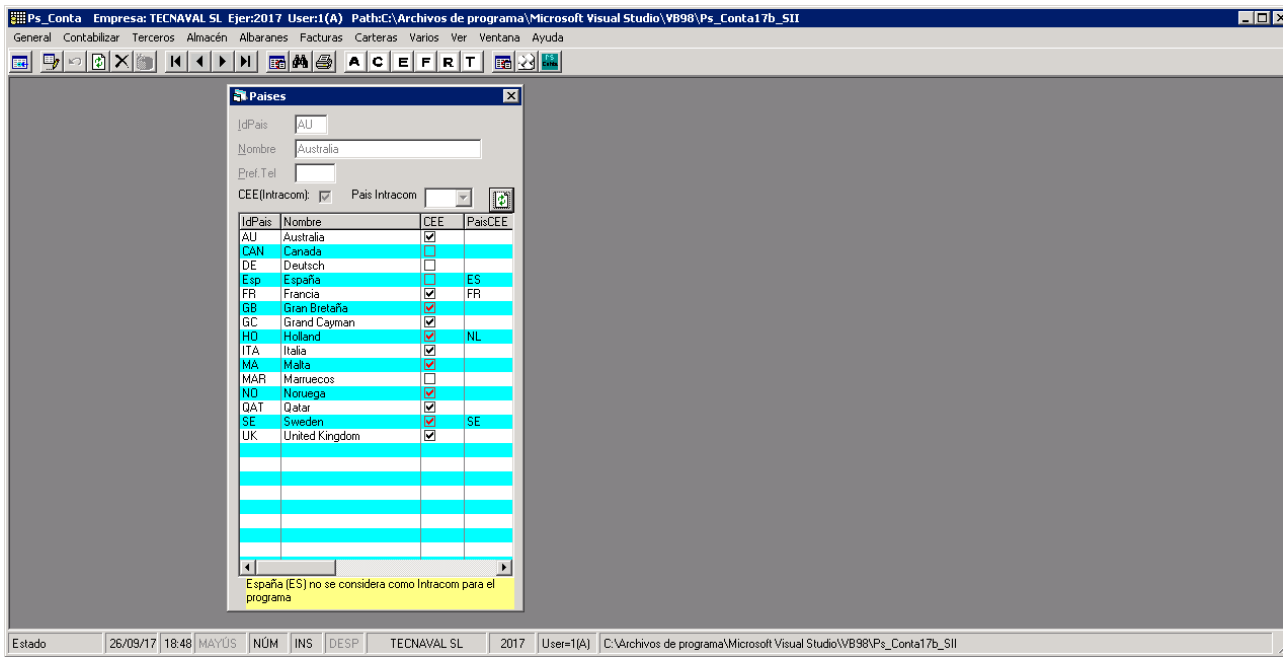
Ps_Conta Empresa: TECNAVAL SL Ejer:2017 User:1(A) Path:C:\Archivos de programa\Microsoft Visual Studio\VB98\Ps_Conta17b_SII

General Contabilizar Terceros Almacén Albaranes Facturas Carteras Varios Ver Ventana Ayuda

A C E F R T

Paises

IdPais AU

Nombre Australia

Pref.Tel

CEE(Intracom): Pais Intracom

| IdPais | Nombre | CEE | PaisCEE |
|---|---|---|---|
| AU | Australia | ☑ | |
| CAN | Canada | ☐ | |
| DE | Deutsch | ☐ | |
| Esp | España | ☐ | ES |
| FR | Francia | ☑ | FR |
| GB | Gran Bretaña | ☑ | |
| GC | Grand Cayman | ☑ | |
| HO | Holland | ☑ | NL |
| ITA | Italia | ☑ | |
| MA | Malta | ☑ | |
| MAR | Marruecos | ☐ | |
| NO | Noruega | ☑ | |
| QAT | Qatar | ☑ | |
| SE | Sweden | ☑ | SE |
| UK | United Kingdom | ☑ | |

España (ES) no se considera como Intracom para el programa

Estado | 26/09/17 | 18:48 | MAYÚS | NÚM | INS | DESP | TECNAVAL SL | 2017 | User=1(A) | C:\Archivos de programa\Microsoft Visual Studio\VB98\Ps_Conta17b_SII